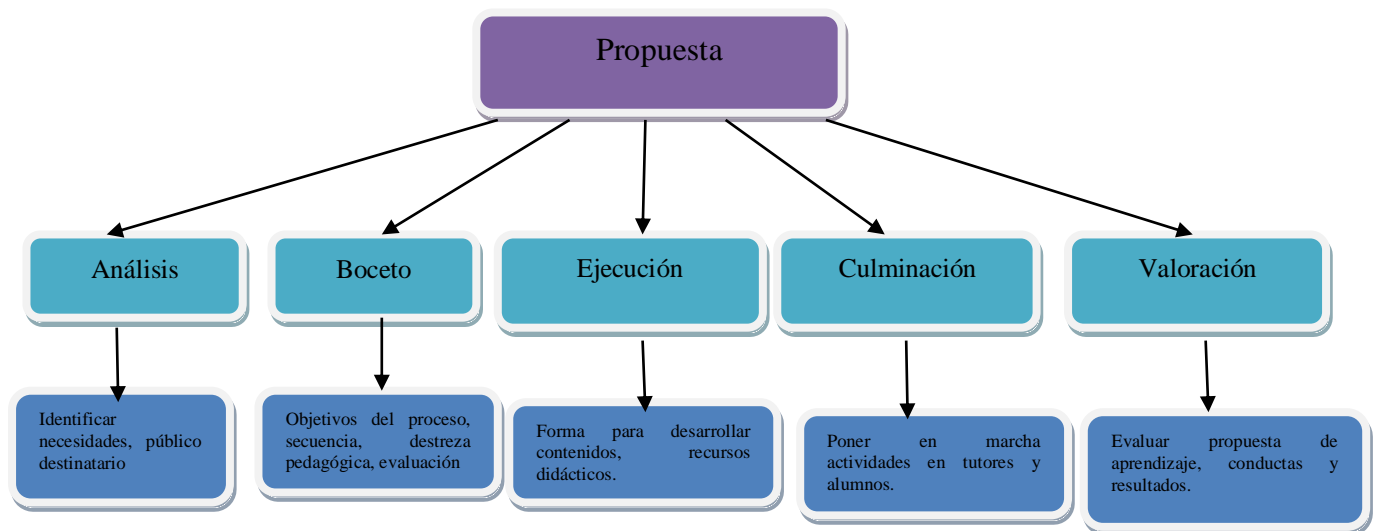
Propuesta

Análisis

Boceto

Ejecución

Culminación

Valoración

Identificar necesidades, público destinatario

Objetivos del proceso, secuencia, destreza pedagógica, evaluación

Forma para desarrollar contenidos, recursos didácticos.

Poner en marcha actividades en tutores y alumnos.

Evaluar propuesta de aprendizaje, conductas y resultados.